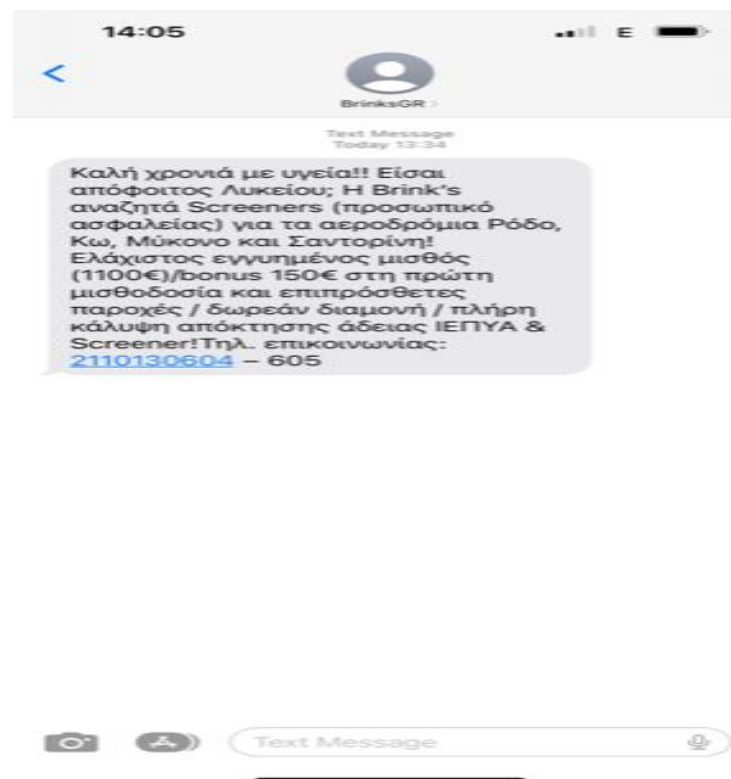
14:05

E

<

BrinksGR >

Text Message
Today 13:34

Καλή χρονιά με υγεία!! Είσαι απόφοιτος Λυκείου; Η Brink's αναζητά Screeners (προσωπικό ασφαλείας) για τα αεροδρόμια Ρόδο, Κω, Μύκονο και Σαντορίνη! Ελάχιστος εγγυημένος μισθός (1100€)/bonus 150€ στη πρώτη μισθοδοσία και επιπρόσθετες παροχές / δωρεάν διαμονή / πλήρη κάλυψη απόκτησης άδειας ΙΕΠΥΑ & Screener!Τηλ. επικοινωνίας: 2110130604 – 605

Text Message